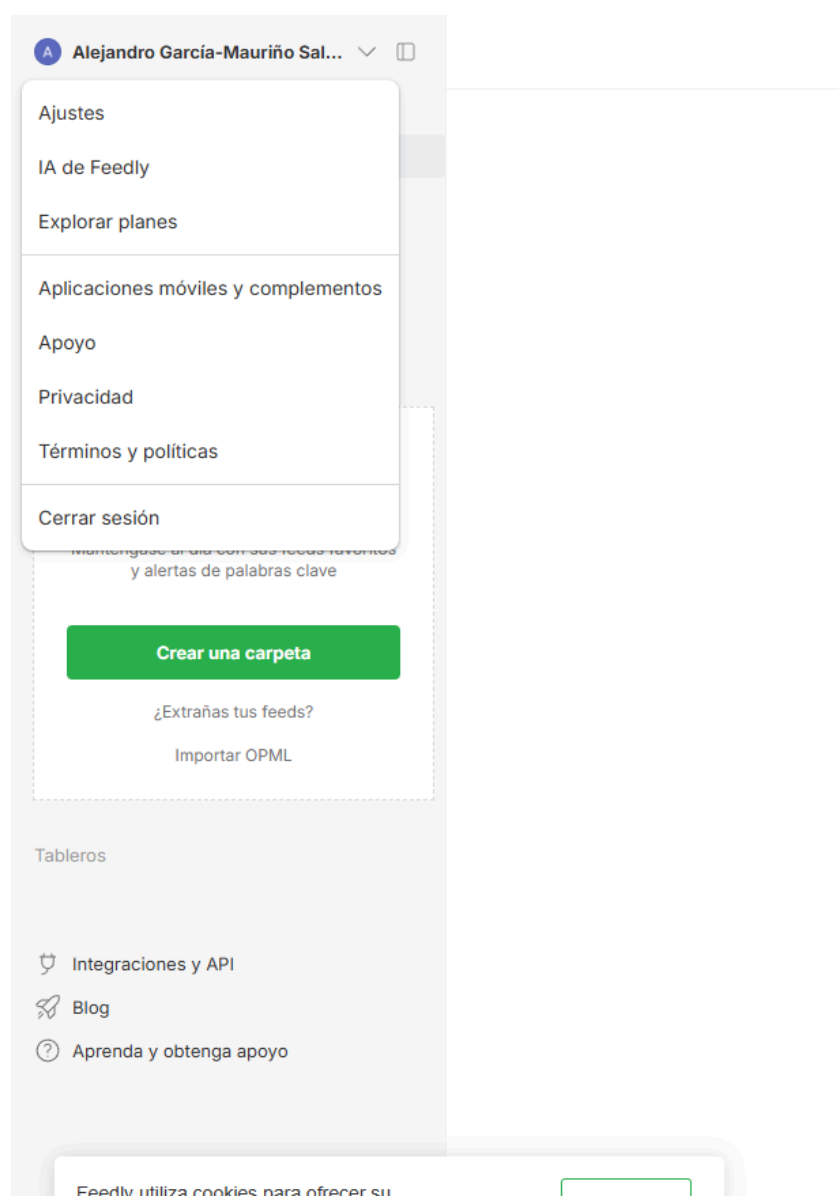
A Alejandro García-Mauriño Sal...

Ajustes

IA de Feedly

Explorar planes

Aplicaciones móviles y complementos

Apoyo

Privacidad

Términos y políticas

Cerrar sesión

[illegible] y alertas de palabras clave

Crear una carpeta

¿Extrañas tus feeds?

Importar OPML

Tableros

Integraciones y API

Blog

Aprenda y obtenga apoyo

Feedly utiliza cookies para ofrecer su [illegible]